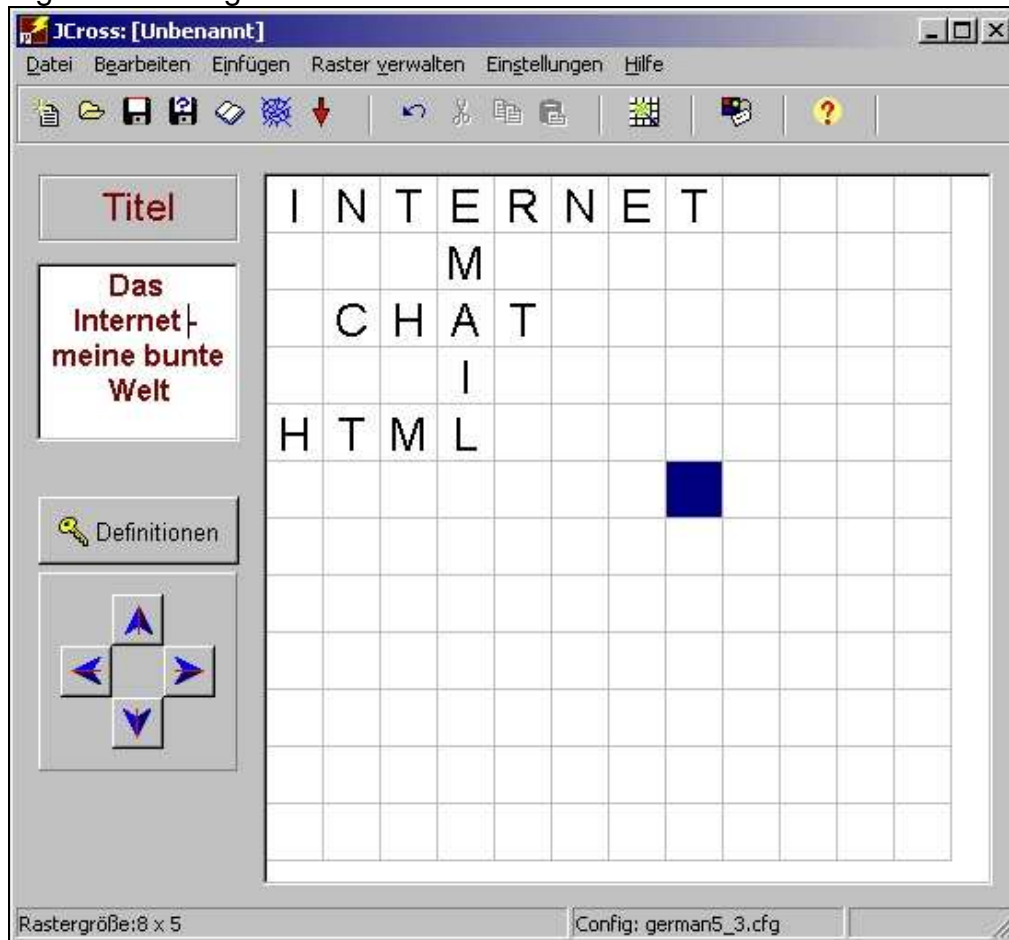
JCross: [Unbenannt]

Datei Bearbeiten Einfügen Raster verwalten Einstellungen Hilfe

Titel

Das Internet - meine bunte Welt

Definitionen

| I | N | T | E | R | N | E | T |  |  |  |  |
|---|---|---|---|---|---|---|---|---|---|---|---|
|  |  |  | M |  |  |  |  |  |  |  |  |
|  | C | H | A | T |  |  |  |  |  |  |  |
|  |  |  | I |  |  |  |  |  |  |  |  |
| H | T | M | L |  |  |  |  |  |  |  |  |

Rastergröße:8 x 5

Config: german5_3.cfg